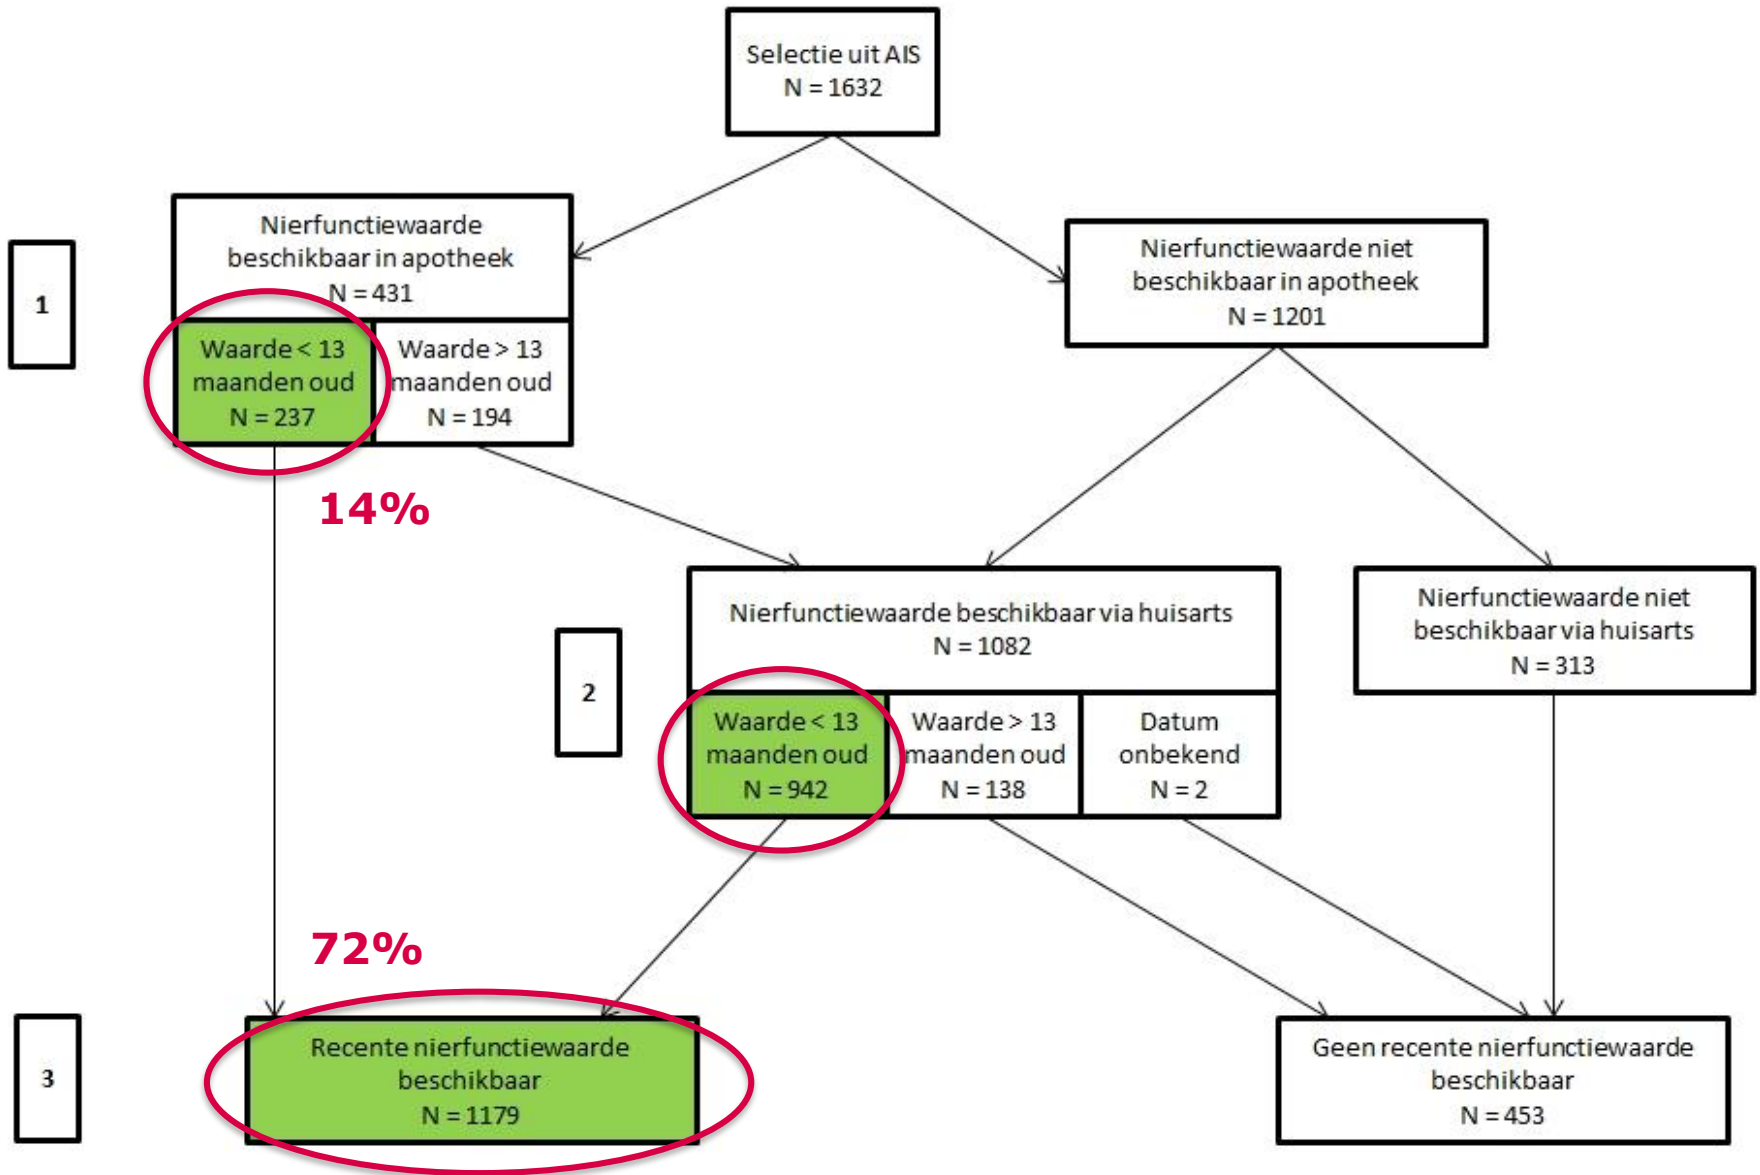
Selectie uit AIS
N = 1632

1

Nierfunctiewaarde beschikbaar in apotheek
N = 431

Waarde < 13 maanden oud
N = 237

Waarde > 13 maanden oud
N = 194

Nierfunctiewaarde niet beschikbaar in apotheek
N = 1201

14%

2

Nierfunctiewaarde beschikbaar via huisarts
N = 1082

Waarde < 13 maanden oud
N = 942

Waarde > 13 maanden oud
N = 138

Datum onbekend
N = 2

Nierfunctiewaarde niet beschikbaar via huisarts
N = 313

72%

3

Recente nierfunctiewaarde beschikbaar
N = 1179

Geen recente nierfunctiewaarde beschikbaar
N = 453